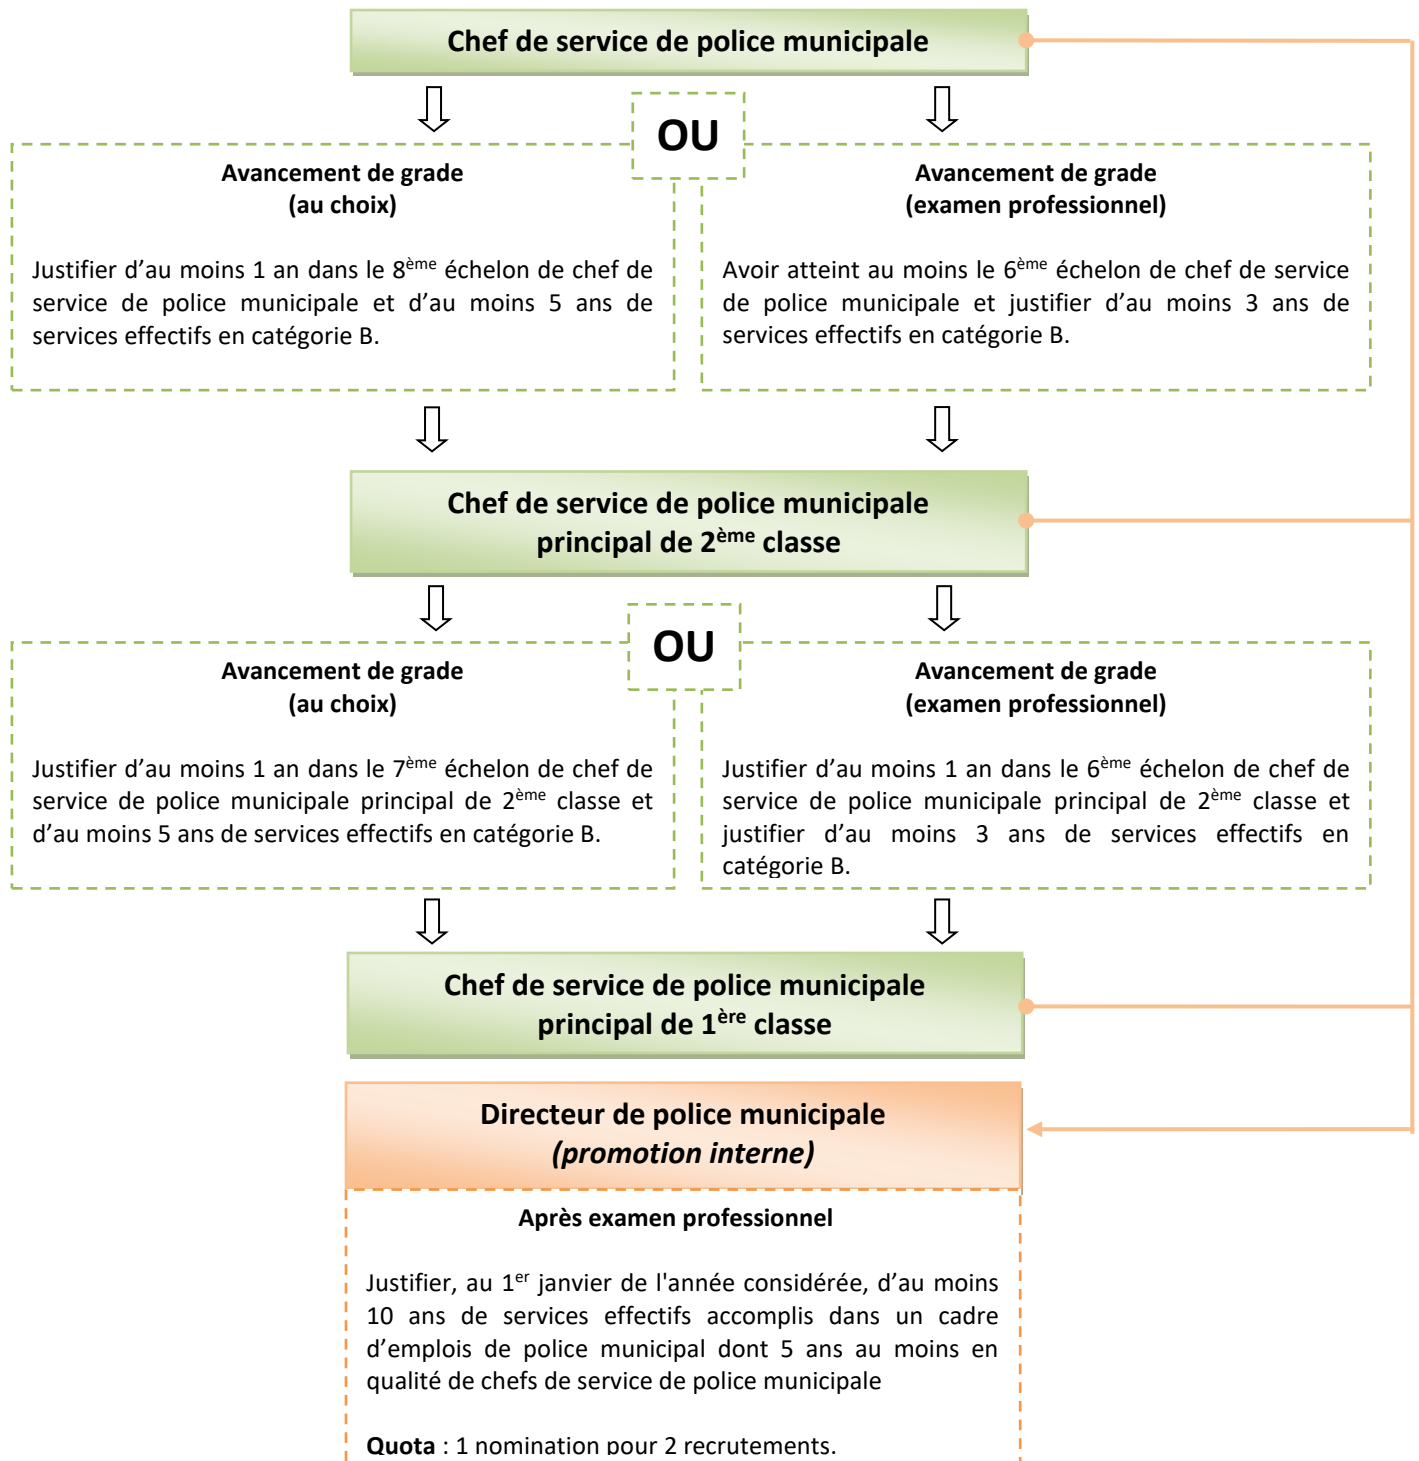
Chef de service de police municipale

OU

Avancement de grade
(au choix)

Justifier d’au moins 1 an dans le 8$^{ème}$ échelon de chef de service de police municipale et d’au moins 5 ans de services effectifs en catégorie B.

Avancement de grade
(examen professionnel)

Avoir atteint au moins le 6$^{ème}$ échelon de chef de service de police municipale et justifier d’au moins 3 ans de services effectifs en catégorie B.

Chef de service de police municipale principal de 2$^{ème}$ classe

OU

Avancement de grade
(au choix)

Justifier d’au moins 1 an dans le 7$^{ème}$ échelon de chef de service de police municipale principal de 2$^{ème}$ classe et d’au moins 5 ans de services effectifs en catégorie B.

Avancement de grade
(examen professionnel)

Justifier d’au moins 1 an dans le 6$^{ème}$ échelon de chef de service de police municipale principal de 2$^{ème}$ classe et justifier d’au moins 3 ans de services effectifs en catégorie B.

Chef de service de police municipale principal de 1$^{ère}$ classe

Directeur de police municipale
(promotion interne)

Après examen professionnel

Justifier, au 1$^{er}$ janvier de l'année considérée, d’au moins 10 ans de services effectifs accomplis dans un cadre d’emplois de police municipal dont 5 ans au moins en qualité de chefs de service de police municipale

Quota : 1 nomination pour 2 recrutements.